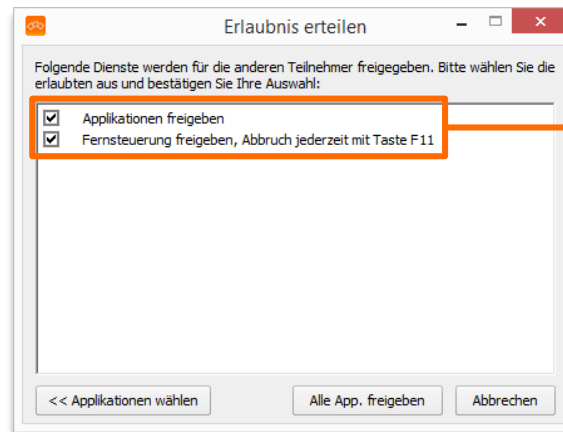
Erlaubnis erteilen

Folgende Dienste werden für die anderen Teilnehmer freigegeben. Bitte wählen Sie die erlaubten aus und bestätigen Sie Ihre Auswahl:

Applikationen freigeben
Fernsteuerung freigeben, Abbruch jederzeit mit Taste F11

<< Applikationen wählen
Alle App. freigeben
Abbrechen